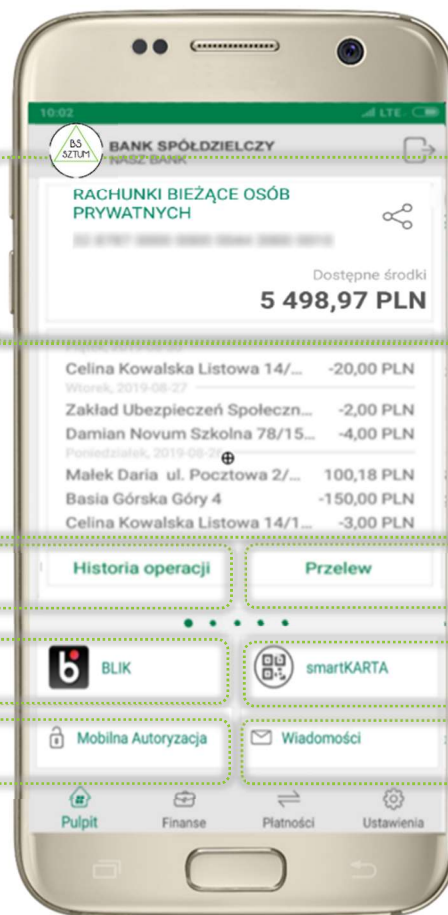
10:02

BS SZTUM

BANK SPÓŁDZIELCZY
NASZ BANK

RACHUNKI BIEŻĄCE OSÓB PRYWATNYCH

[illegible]

Dostępne środki
5 498,97 PLN

Celina Kowalska Listowa 14/... -20,00 PLN
Wtorek, 2019-08-27
Zakład Ubezpieczeń Społeczn... -2,00 PLN
Damian Novum Szkolna 78/15... -4,00 PLN
Poniedziałek, 2019-08-2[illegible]
Małek Daria ul. Pocztowa 2/... 100,18 PLN
Basia Górska Góry 4 -150,00 PLN
Celina Kowalska Listowa 14/1... -3,00 PLN

Historia operacji
Przelew

BLIK
smartKARTA

Mobilna Autoryzacja
Wiadomości

Pulpit
Finanse
Płatności
Ustawienia